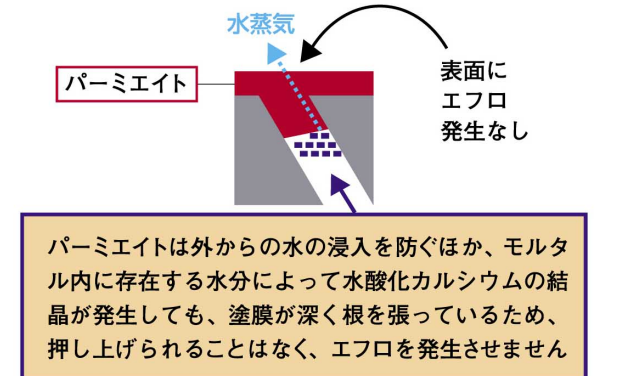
水蒸気

パーミエイト

表面に
エフロ
発生なし

パーミエイトは外からの水の浸入を防ぐほか、モルタル内に存在する水分によって水酸化カルシウムの結晶が発生しても、塗膜が深く根を張っているため、押し上げられることはなく、エフロを発生させません